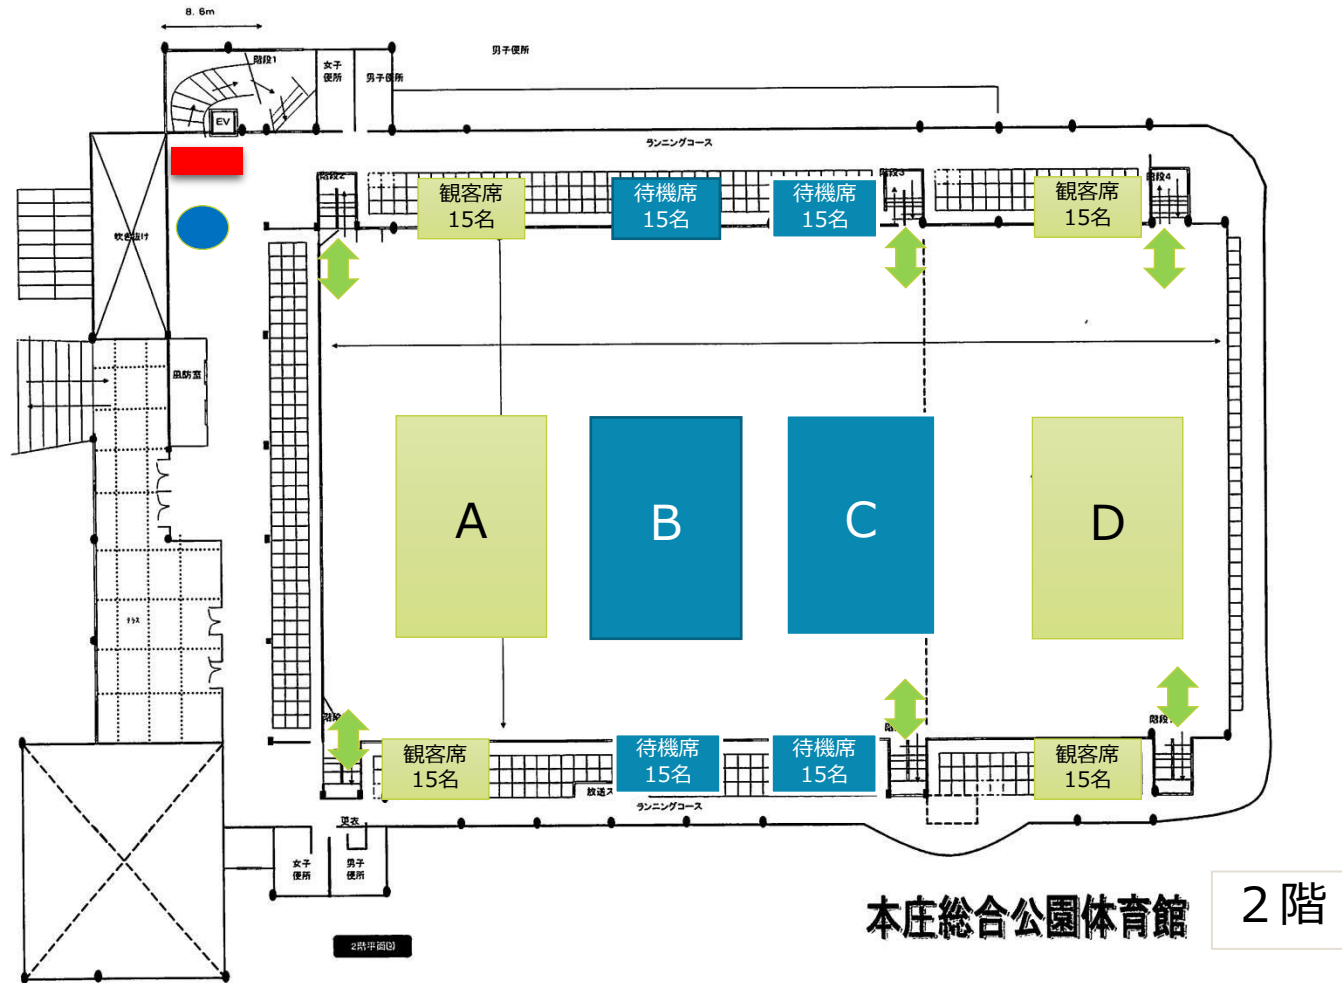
8. 6m

階段1

女子便所

男子便所

男子便所

EV

ランニングコース

階段2

観客席
15名

待機席
15名

待機席
15名

階段3

観客席
15名

階段4

吹き抜け

防災室

テラス

A

B

C

D

階段

観客席
15名

待機席
15名

待機席
15名

観客席
15名

階段

放送ス

ランニングコース

更衣

女子便所

男子便所

2階平面図

本庄総合公園体育館

2階